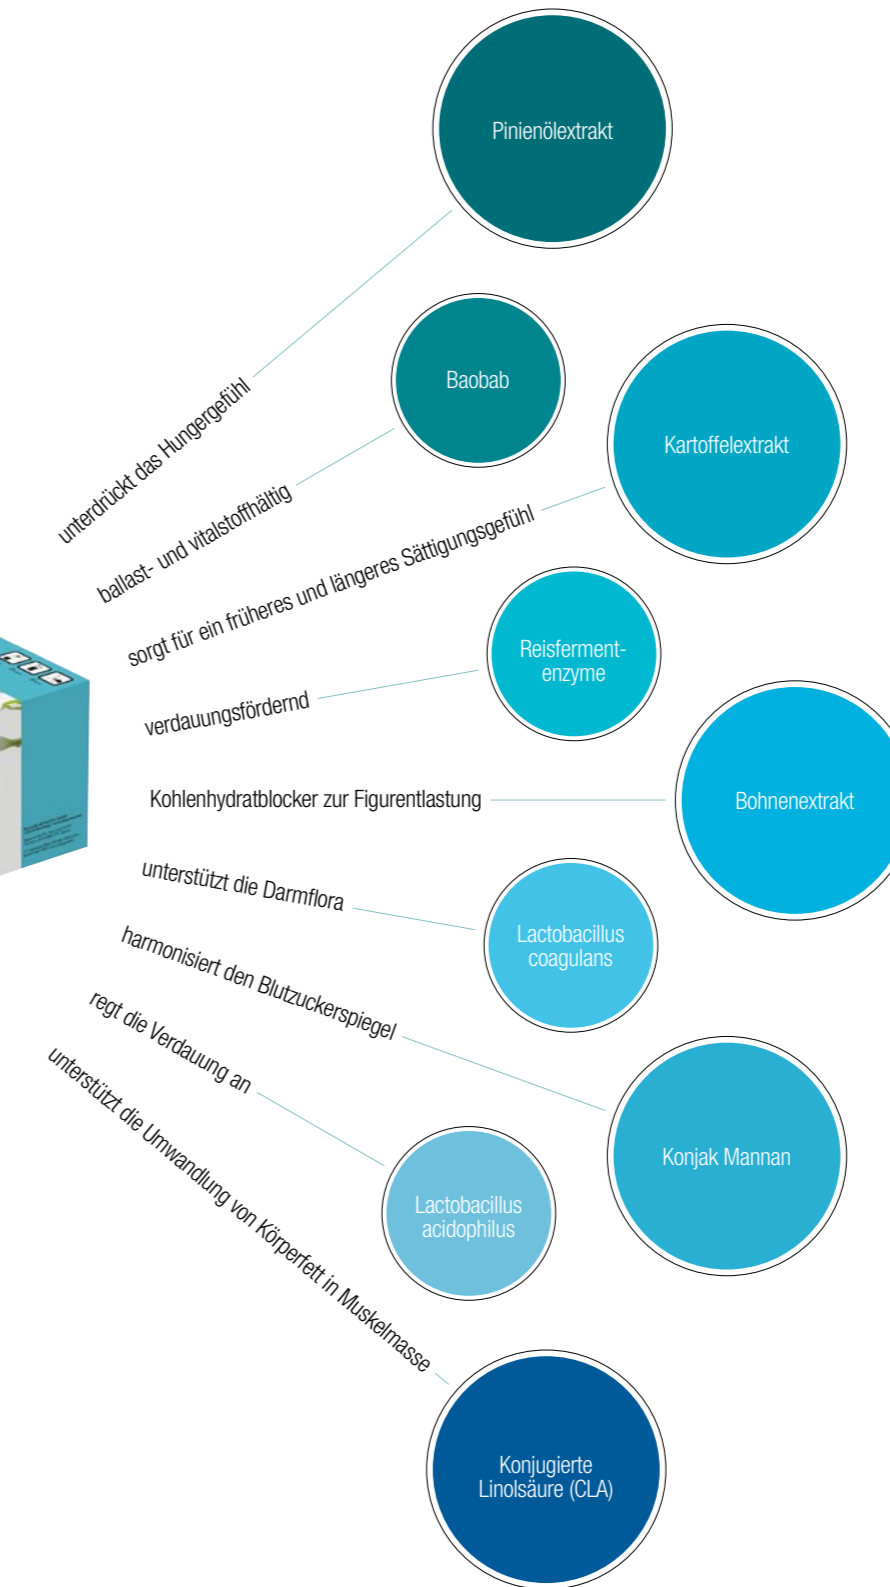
Pinienölextrakt

unterdrückt das Hungergefühl

Baobab

ballast- und vitalstoffhältig

Kartoffelextrakt

sorgt für ein früheres und längeres Sättigungsgefühl

Reisferment-enzyme

verdauungsfördernd

Kohlenhydratblocker zur Figurentlastung

Bohnenextrakt

unterstützt die Darmflora

Lactobacillus coagulans

harmonisiert den Blutzuckerspiegel

Konjak Mannan

regt die Verdauung an

Lactobacillus acidophilus

unterstützt die Umwandlung von Körperfett in Muskelmasse

Konjugierte Linolsäure (CLA)